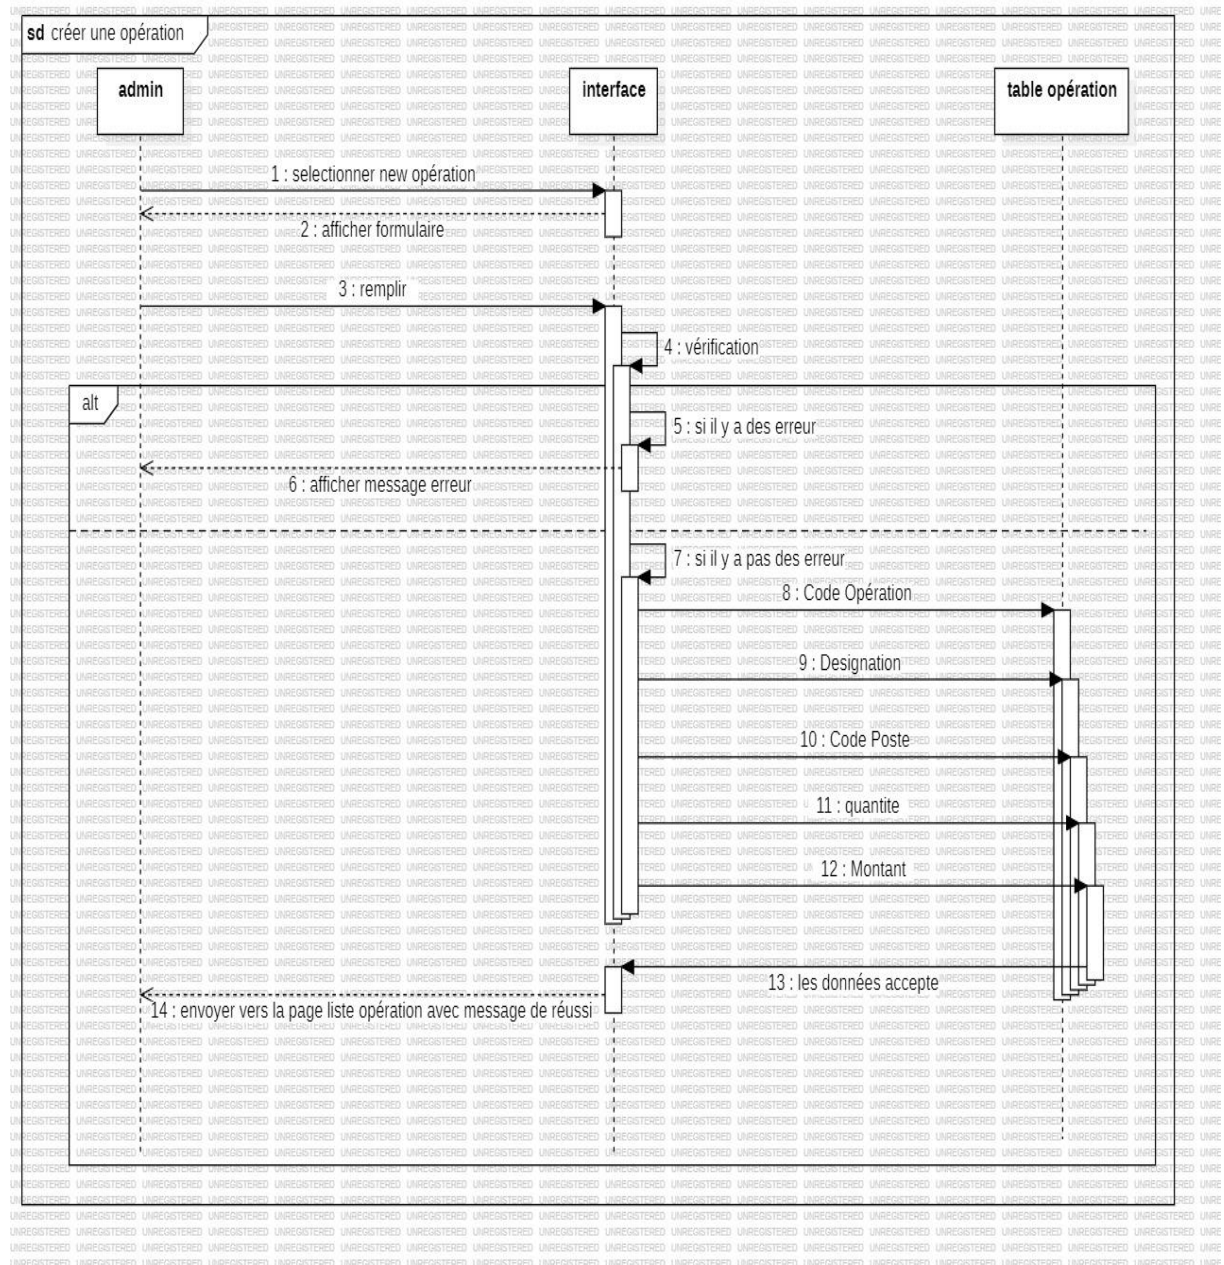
sd créer une opération

admin

interface

table opération

1 : selectionner new opération

2 : afficher formulaire

3 : remplir

4 : vérification

alt

5 : si il y a des erreur

6 : afficher message erreur

7 : si il y a pas des erreur

8 : Code Opération

9 : Designation

10 : Code Poste

11 : quantite

12 : Montant

13 : les données accepte

14 : envoyer vers la page liste opération avec message de réussi